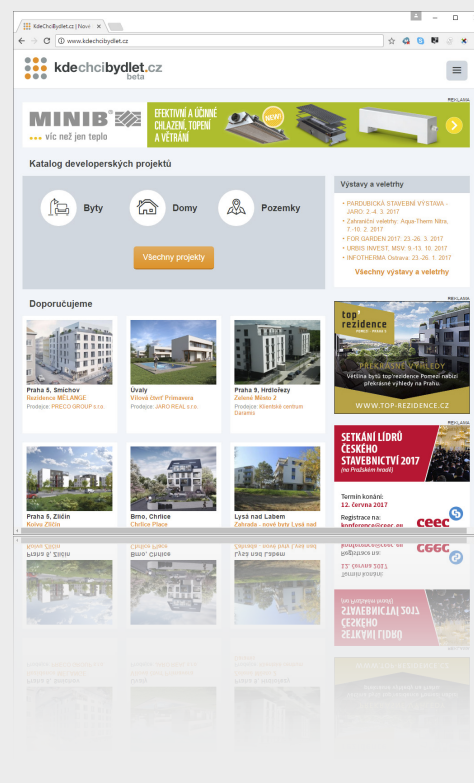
KdeChciBydlet.cz | Nové ×

www.kdechcibydlet.cz

kdechcibydlet.cz beta

REKLAMA

MINIB více než jen teplo

EFEKTIVNÍ A ÚČINNÉ CHLAZENÍ, TOPENÍ A VĚTRÁNÍ

NEW

Katalog developerských projektů

Byty

Domy

Pozemky

Všechny projekty

Výstavy a veletrhy

• PARDUBICKÁ STAVEBNÍ VÝSTAVA - JARO, 2.-4. 3. 2017
• Zahraniční veletrhy: Aqua-Therm Nitra, 7.-10. 3. 2017
• FOR GARDEN 2017, 23.-26. 3. 2017
• URBIS INVEST, MSV, 9.-13. 10. 2017
• INFOTHERMA Ostrava, 23.-26. 1. 2017

Všechny výstavy a veletrhy

Doporučujeme

REKLAMA

Praha 5, Smíchov
Rezidence MÉLANGE
Prodejce: PRECO GROUP s.r.o.

Úvaly
Vilová čtvrť Primavera
Prodejce: JARO REAL s.r.o.

Praha 9, Hrdlořezy
Zelené Město 2
Prodejce: Klientské centrum Daramis

top rezidence
PŘEKRÁSNÉ VÝHLEDY
Většina bytů top rezidence Pomezí nabízí překrásné výhledy na Prahu.
WWW.TOP-REZIDENCE.CZ

REKLAMA

SETKÁNÍ LÍDRŮ ČESKÉHO STAVEBNICTVÍ 2017
(na Pražském hradě)

Termín konání:
12. června 2017

Registrace na:
konference@ceec.eu

ceec

Praha 5, Zličín
Koruna Zličín

Brno, Chrlice
Chrlice Place

Lysá nad Labem
Zahrada - nové byty Lysá nad